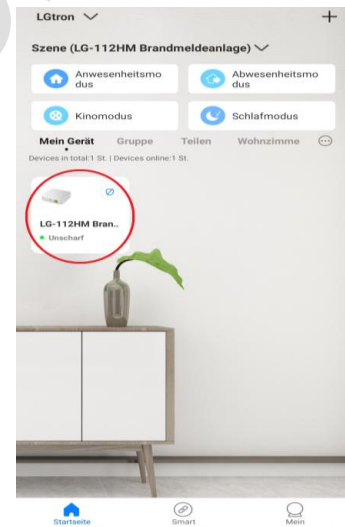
LGtron

+

Szene (LG-112HM Brandmeldeanlage)

Anwesenheitsmodus

Abwesenheitsmodus

Kinomodus

Schlafmodus

Mein Gerät Gruppe Teilen Wohnzimme

Devices in total:1 St. | Devices online:1 St.

LG-112HM Bran..
Unscharf

Startseite Smart Mein